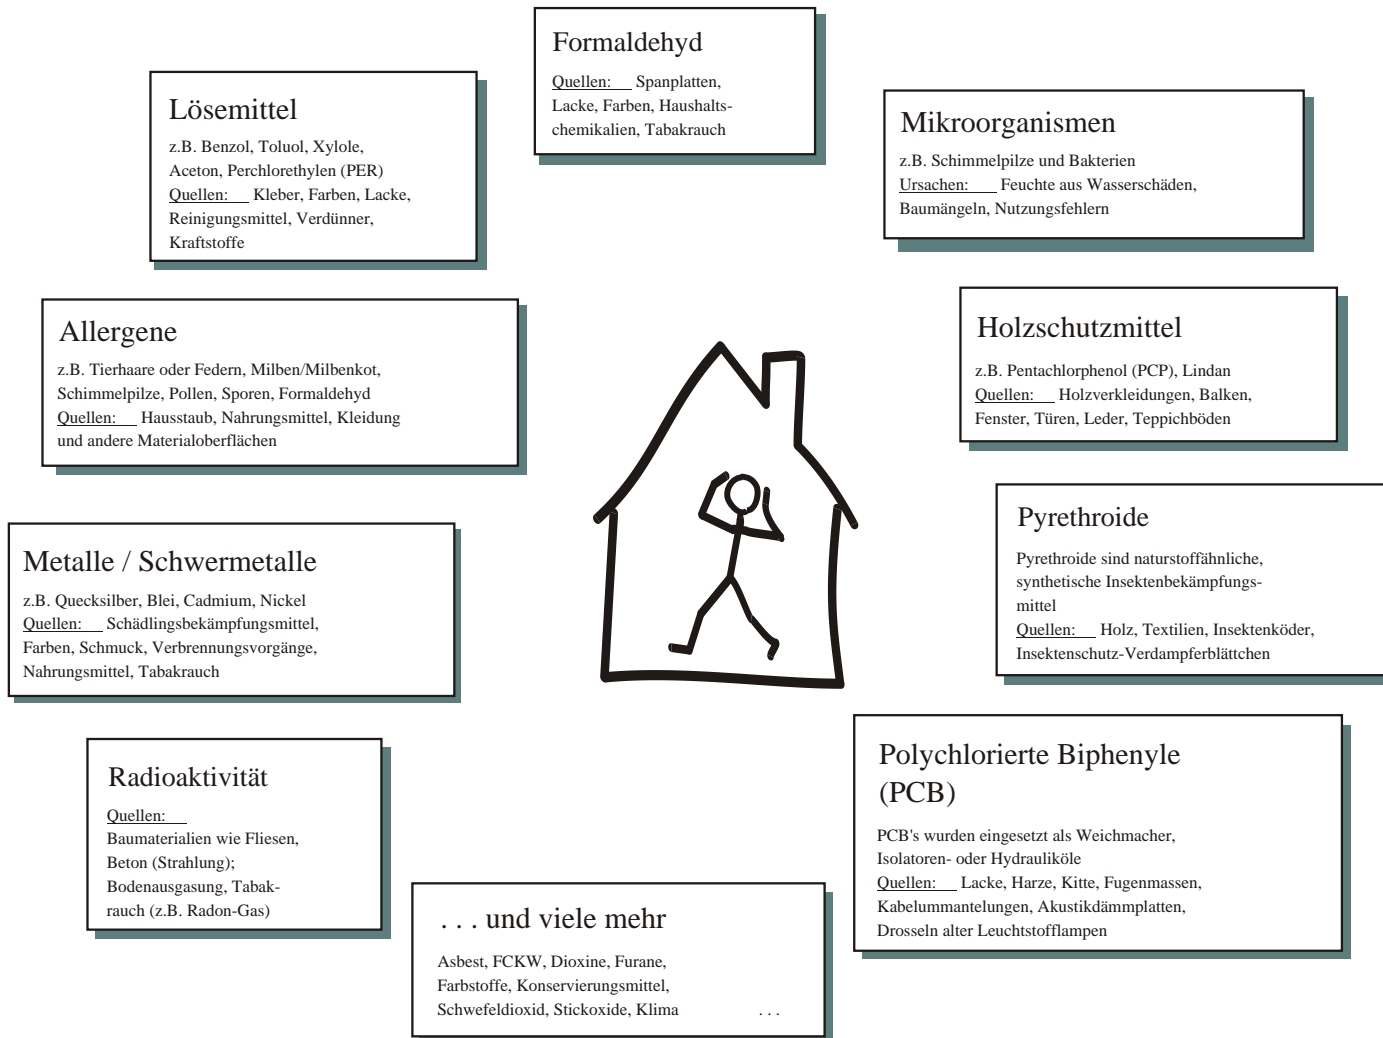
Formaldehyd

Quellen: Spanplatten, Lacke, Farben, Haushaltschemikalien, Tabakrauch

Lösemittel

z.B. Benzol, Toluol, Xylole, Aceton, Perchlorethylen (PER)
Quellen: Kleber, Farben, Lacke, Reinigungsmittel, Verdünner, Kraftstoffe

Mikroorganismen

z.B. Schimmelpilze und Bakterien
Ursachen: Feuchte aus Wasserschäden, Baumängeln, Nutzungsfehlern

Allergene

z.B. Tierhaare oder Federn, Milben/Milbenkot, Schimmelpilze, Pollen, Sporen, Formaldehyd
Quellen: Hausstaub, Nahrungsmittel, Kleidung und andere Materialoberflächen

Holzschutzmittel

z.B. Pentachlorphenol (PCP), Lindan
Quellen: Holzverkleidungen, Balken, Fenster, Türen, Leder, Teppichböden

Pyrethroide

Pyrethroide sind naturstoffähnliche, synthetische Insektenbekämpfungsmittel
Quellen: Holz, Textilien, Insektenköder, Insektenschutz-Verdampferblättchen

Metalle / Schwermetalle

z.B. Quecksilber, Blei, Cadmium, Nickel
Quellen: Schädlingsbekämpfungsmittel, Farben, Schmuck, Verbrennungsvorgänge, Nahrungsmittel, Tabakrauch

Polychlorierte Biphenyle (PCB)

PCB's wurden eingesetzt als Weichmacher, Isolatoren- oder Hydrauliköle
Quellen: Lacke, Harze, Kitte, Fugenmassen, Kabelummantelungen, Akustikdämmplatten, Drosseln alter Leuchtstofflampen

Radioaktivität

Quellen:
Baumaterialien wie Fliesen, Beton (Strahlung);
Bodenausgasung, Tabakrauch (z.B. Radon-Gas)

. . . und viele mehr

Asbest, FCKW, Dioxine, Furane, Farbstoffe, Konservierungsmittel, Schwefeldioxid, Stickoxide, Klima . . .